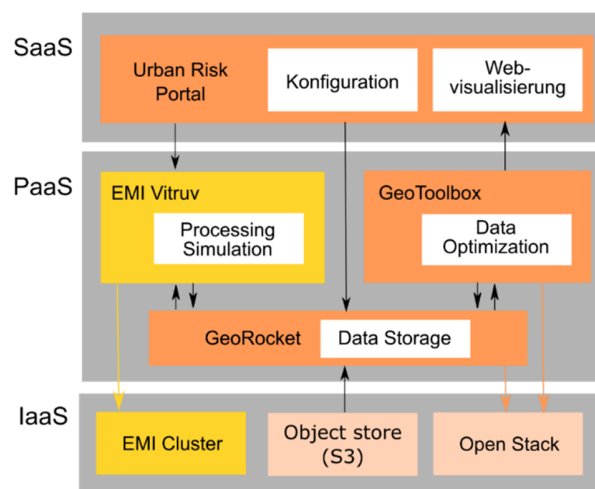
SaaS

Urban Risk Portal

Konfiguration

Webvisualisierung

PaaS

EMI Vitruv

Processing Simulation

GeoToolbox

Data Optimization

GeoRocket

Data Storage

IaaS

EMI Cluster

Object store (S3)

Open Stack